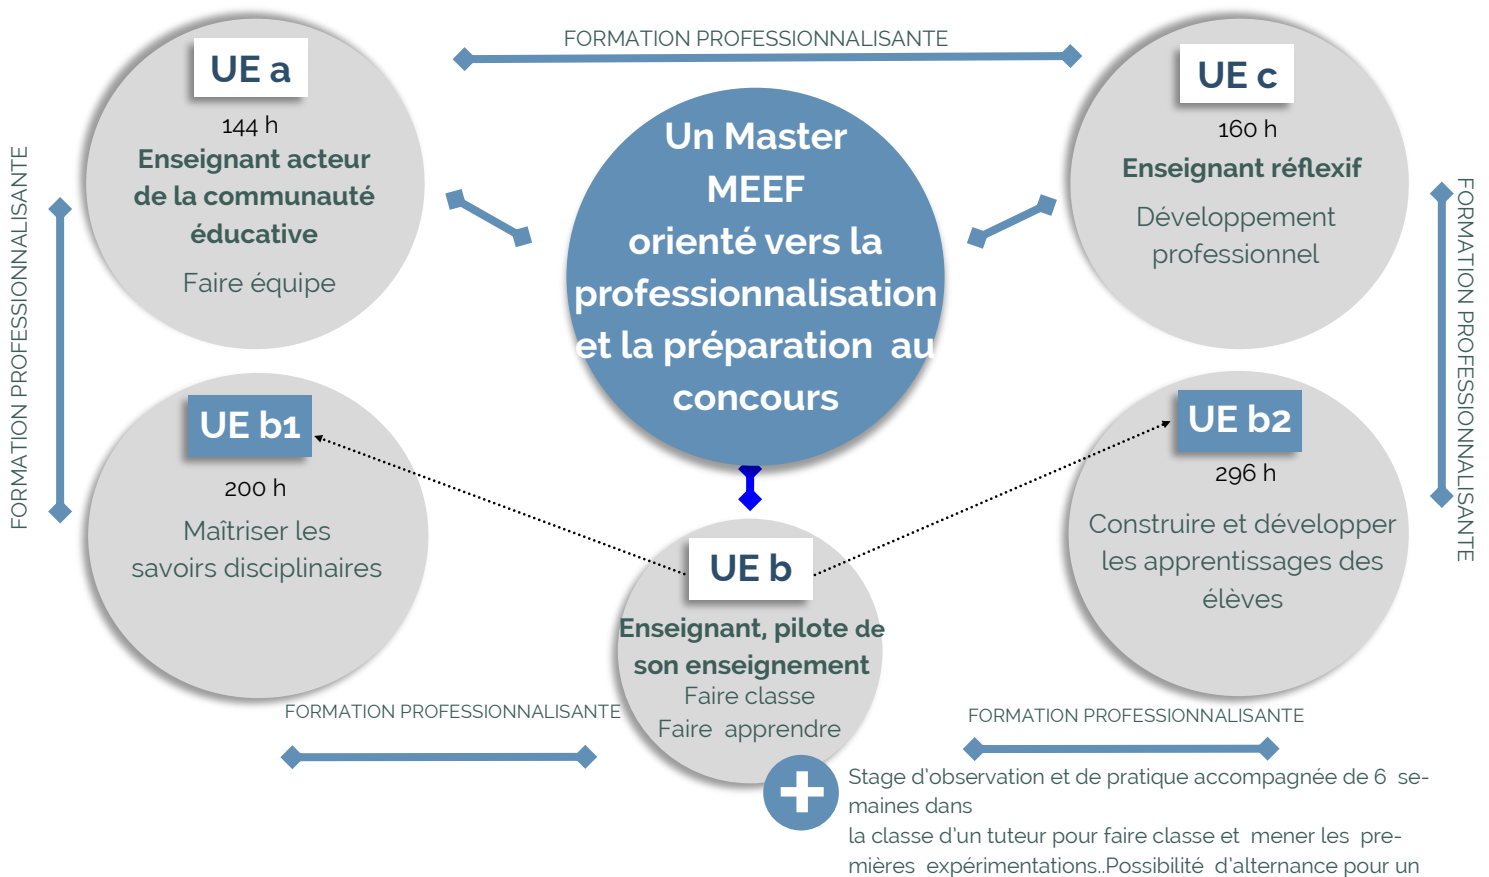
FORMATION PROFESSIONNALISANTE

UE a
144 h
Enseignant acteur de la communauté éducative
Faire équipe

Un Master MEEF orienté vers la professionnalisation et la préparation au concours

UE c
160 h
Enseignant réflexif
Développement professionnel

FORMATION PROFESSIONNALISANTE

FORMATION PROFESSIONNALISANTE

UE b1
200 h
Maîtriser les savoirs disciplinaires

UE b2
296 h
Construire et développer les apprentissages des élèves

UE b
Enseignant, pilote de son enseignement
Faire classe
Faire apprendre

FORMATION PROFESSIONNALISANTE

FORMATION PROFESSIONNALISANTE

Stage d'observation et de pratique accompagnée de 6 semaines dans
la classe d'un tuteur pour faire classe et mener les premières expérimentations..Possibilité d'alternance pour un